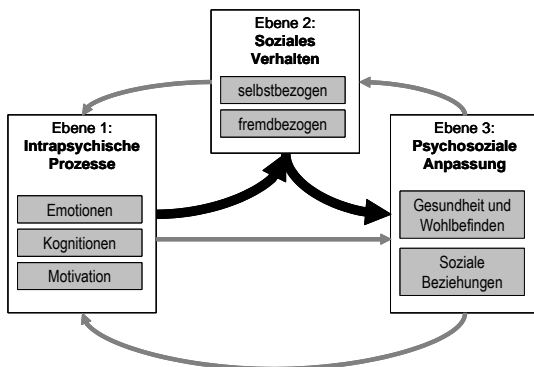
Ebene 2:
Soziales Verhalten

selbstbezogen

fremdbezogen

Ebene 1:
Intrapsychische Prozesse

Emotionen

Kognitionen

Motivation

Ebene 3:
Psychosoziale Anpassung

Gesundheit und Wohlbefinden

Soziale Beziehungen